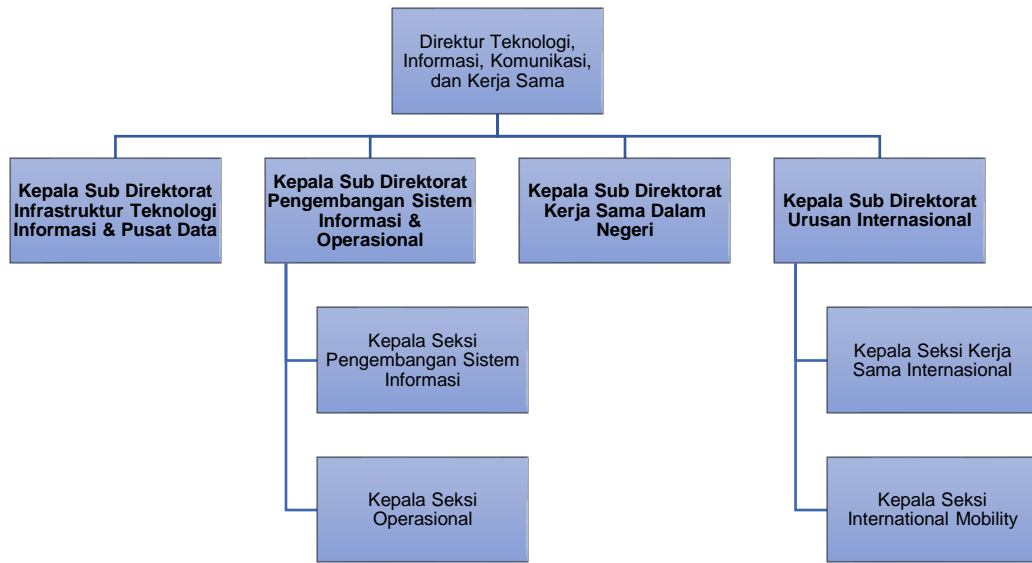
Direktur Teknologi, Informasi, Komunikasi, dan Kerja Sama

Kepala Sub Direktorat Infrastruktur Teknologi Informasi & Pusat Data

Kepala Sub Direktorat Pengembangan Sistem Informasi & Operasional

Kepala Sub Direktorat Kerja Sama Dalam Negeri

Kepala Sub Direktorat Urusan Internasional

Kepala Seksi Pengembangan Sistem Informasi

Kepala Seksi Operasional

Kepala Seksi Kerja Sama Internasional

Kepala Seksi International Mobility